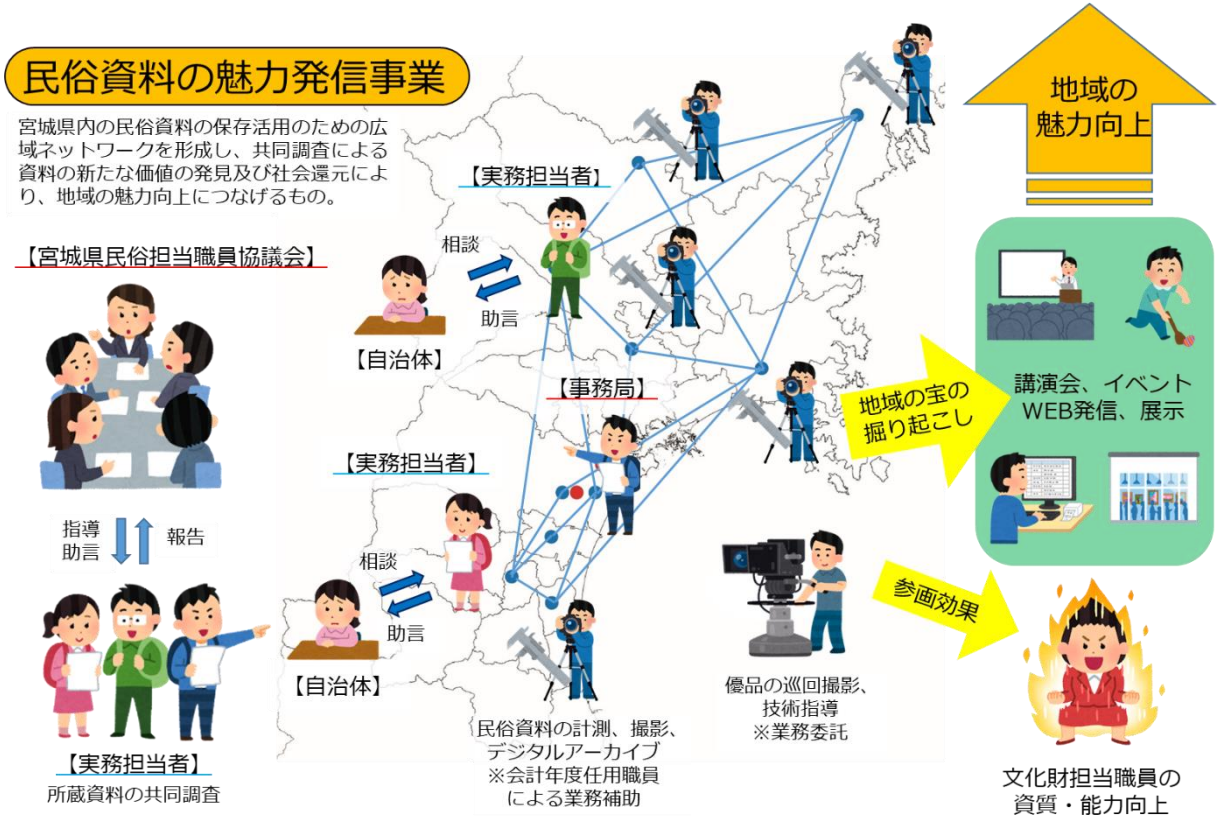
民俗資料の魅力発信事業

宮城県内の民俗資料の保存活用のための広域ネットワークを形成し、共同調査による資料の新たな価値の発見及び社会還元により、地域の魅力向上につなげるもの。

【宮城県民俗担当職員協議会】

指導
助言

報告

【実務担当者】
所蔵資料の共同調査

【実務担当者】

相談

助言

【自治体】

【事務局】

【実務担当者】

相談

助言

【自治体】

民俗資料の計測、撮影、デジタルアーカイブ
※会計年度任用職員による業務補助

優品の巡回撮影、技術指導
※業務委託

地域の魅力向上

地域の宝の掘り起こし

講演会、イベント
WEB発信、展示

参画効果

文化財担当職員の資質・能力向上